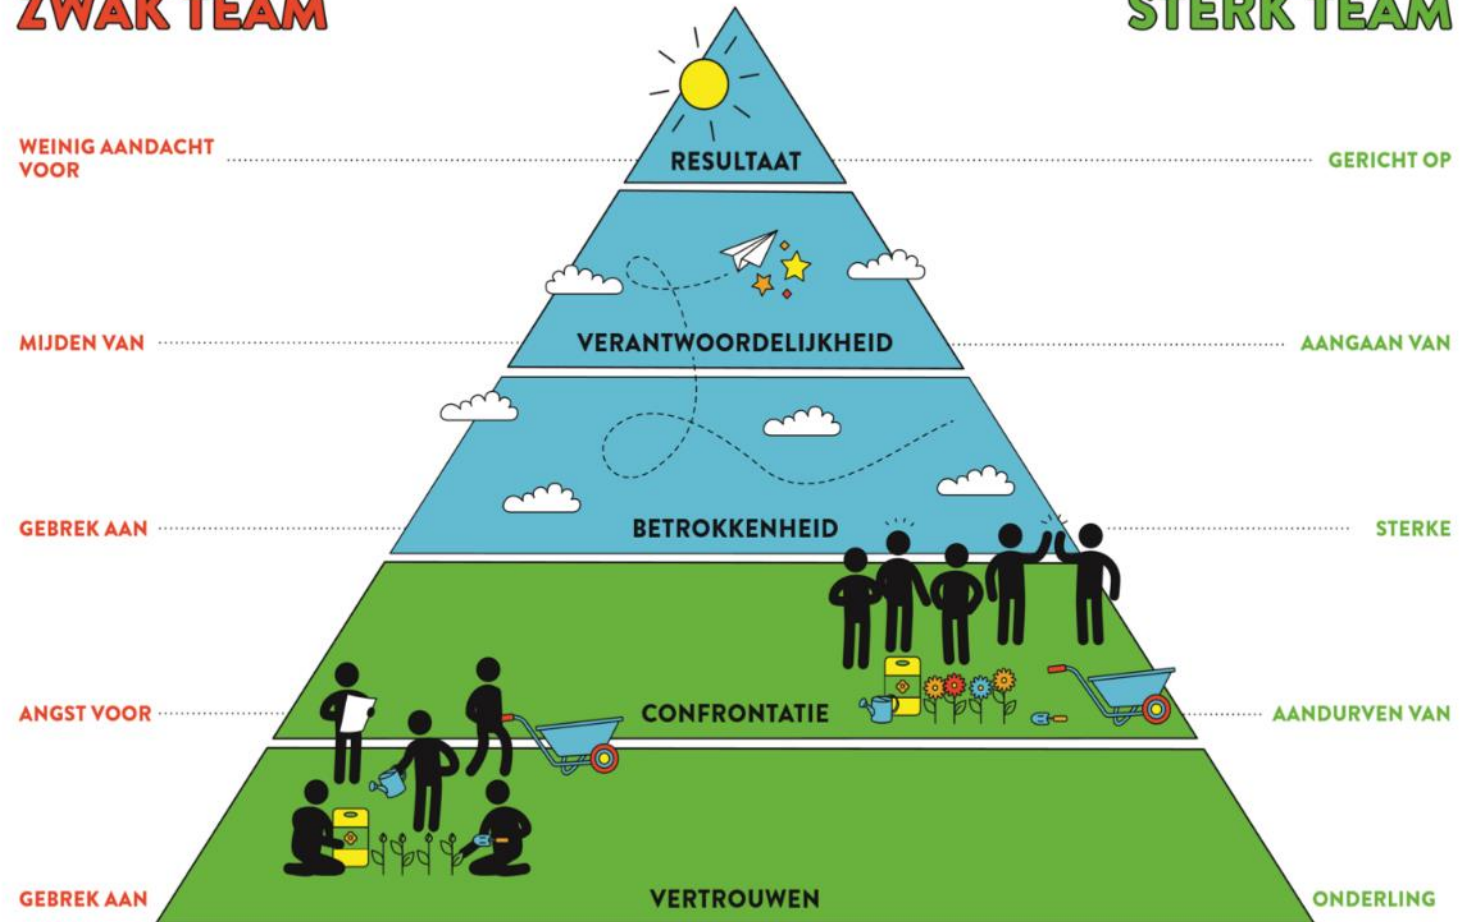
ZWAK TEAM

STERK TEAM

WEINIG AANDACHT VOOR

RESULTAAT

GERICHT OP

MIJDEN VAN

VERANTWOORDELIJKHEID

AANGAAN VAN

GEBREK AAN

BETROKKENHEID

STERKE

ANGST VOOR

CONFRONTATIE

AANDURVEN VAN

GEBREK AAN

VERTROUWEN

ONDERLING